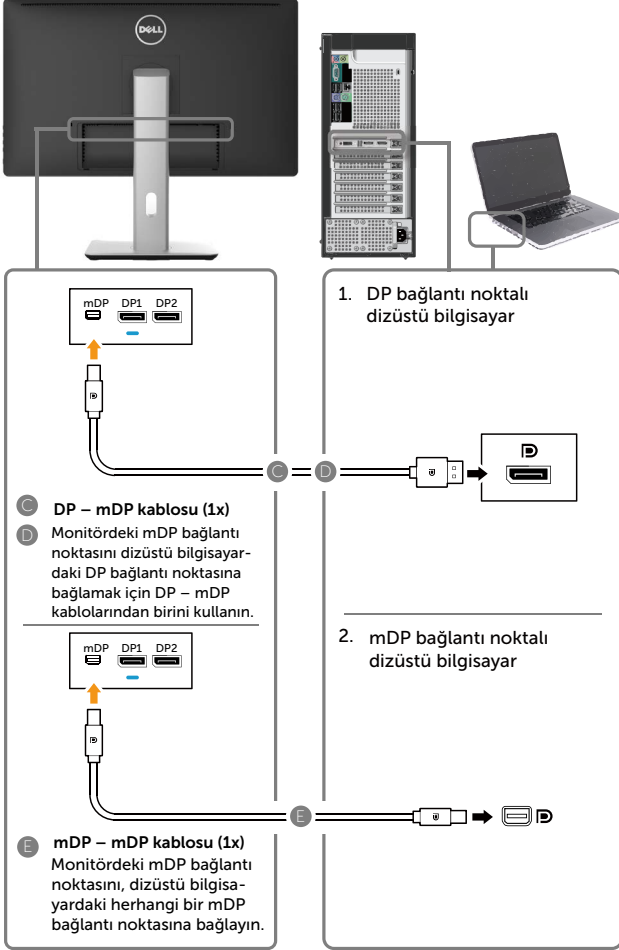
DELL

mDP DP1 DP2

1. DP bağlantı noktalı dizüstü bilgisayar

C

D

C DP – mDP kablosu (1x)

D Monitördeki mDP bağlantı noktasını dizüstü bilgisayardaki DP bağlantı noktasına bağlamak için DP – mDP kablolarından birini kullanın.

mDP DP1 DP2

2. mDP bağlantı noktalı dizüstü bilgisayar

E

E mDP – mDP kablosu (1x)
Monitördeki mDP bağlantı noktasını, dizüstü bilgisayardaki herhangi bir mDP bağlantı noktasına bağlayın.